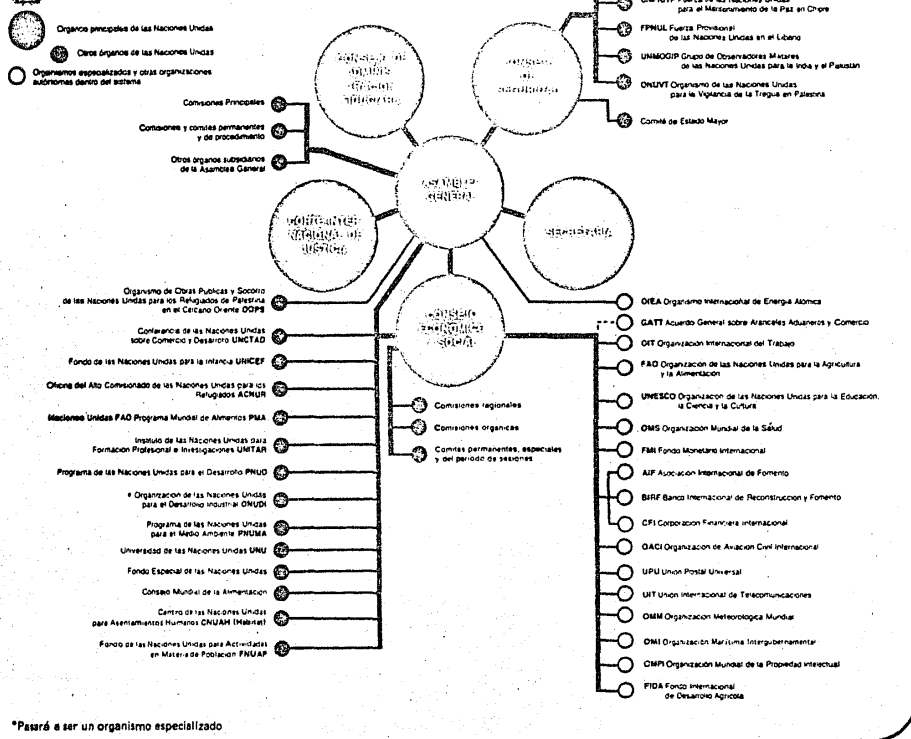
Organos principales de las Naciones Unidas

Otros órganos de las Naciones Unidas

Organismos especializados y otras organizaciones autónomas dentro del sistema

CONSEJO DE ADMINISTRACIÓN FIDUCIARIA

CONSEJO DE SEGURIDAD

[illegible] Fuerza de las Naciones Unidas para el Mantenimiento de la Paz en Chipre

FPNUL Fuerza Provisional de las Naciones Unidas en el Líbano

UNMOGIP Grupo de Observadores Militares de las Naciones Unidas para la India y el Pakistán

ONUVT Organismo de las Naciones Unidas para la Vigilancia de la Tregua en Palestina

Comité de Estado Mayor

Comisiones Principales

Comisiones y comités permanentes y de procedimiento

Otros órganos subsidiarios de la Asamblea General

ASAMBLEA GENERAL

CORTE INTERNACIONAL DE JUSTICIA

SECRETARIA

CONSEJO ECONOMICO Y SOCIAL

Organismo de Obras Públicas y Socorro de las Naciones Unidas para los Refugiados de Palestina en el Cercano Oriente OOPS

Conferencia de las Naciones Unidas sobre Comercio y Desarrollo UNCTAD

Fondo de las Naciones Unidas para la Infancia UNICEF

Oficina del Alto Comisionado de las Naciones Unidas para los Refugiados ACNUR

Naciones Unidas FAO Programa Mundial de Alimentos PMA

Instituto de las Naciones Unidas para Formación Profesional e Investigaciones UNITAR

Programa de las Naciones Unidas para el Desarrollo PNUD

* Organización de las Naciones Unidas para el Desarrollo Industrial ONUDI

Programa de las Naciones Unidas para el Medio Ambiente PNUMA

Universidad de las Naciones Unidas UNU

Fondo Especial de las Naciones Unidas

Consejo Mundial de la Alimentación

Centro de las Naciones Unidas para Asentamientos Humanos CNUAH (Habitat)

Fondo de las Naciones Unidas para Actividades en Materia de Población FNUAP

Comisiones regionales

Comisiones orgánicas

Comités permanentes, especiales y del período de sesiones

OIEA Organismo Internacional de Energía Atómica

GATT Acuerdo General sobre Aranceles Aduaneros y Comercio

OIT Organización Internacional del Trabajo

FAO Organización de las Naciones Unidas para la Agricultura y la Alimentación

UNESCO Organización de las Naciones Unidas para la Educación, la Ciencia y la Cultura

OMS Organización Mundial de la Salud

FMI Fondo Monetario Internacional

AIF Asociación Internacional de Fomento

BIRF Banco Internacional de Reconstrucción y Fomento

CFI Corporación Financiera Internacional

OACI Organización de Aviación Civil Internacional

UPU Unión Postal Universal

UIT Unión Internacional de Telecomunicaciones

OMM Organización Meteorológica Mundial

OMI Organización Marítima Intergubernamental

OMPI Organización Mundial de la Propiedad Intelectual

FIDA Fondo Internacional de Desarrollo Agrícola

*Pasará a ser un organismo especializado